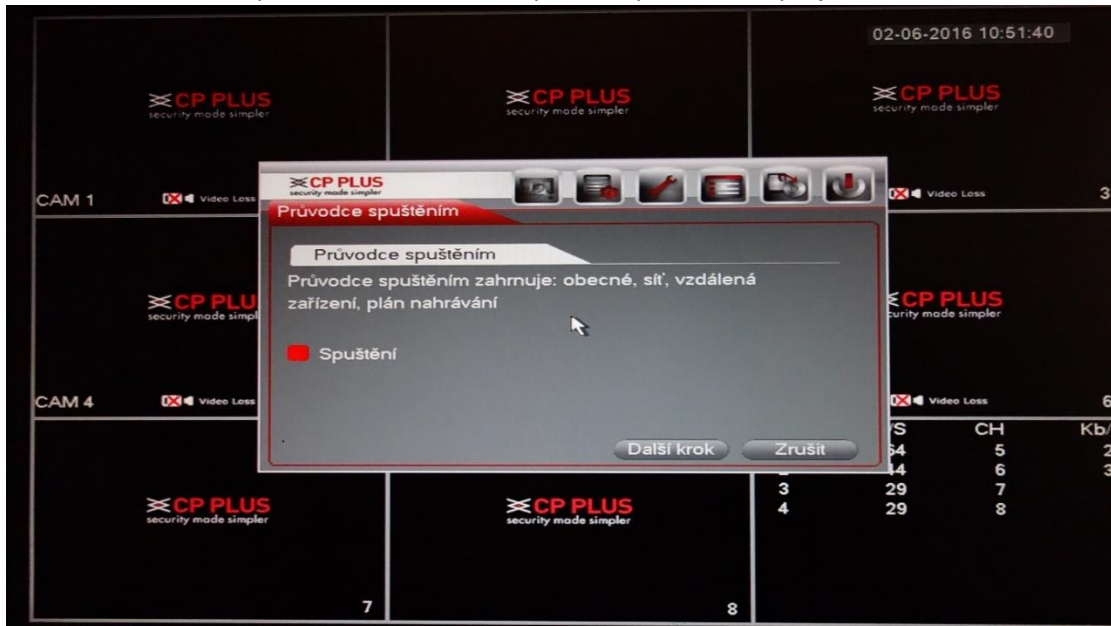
02-06-2016 10:51:40

CP PLUS
security made simpler

CP PLUS
security made simpler

CP PLUS
security made simpler

CAM 1 Video Loss

Video Loss 3

CP PLUS
security made simpler

Průvodce spuštěním

Průvodce spuštěním

Průvodce spuštěním zahrnuje: obecné, síť, vzdálená zařízení, plán nahrávání

Spuštění

Další krok Zrušit

CP PLU
security made simpl

CP PLUS
curity made simpler

CAM 4 Video Loss

Video Loss 6

| /S | CH | Kb/ |
|---|---|---|
| 64 | 5 | 2 |
| 44 | 6 | 3 |
| 3 29 | 7 | |
| 4 29 | 8 | |

CP PLUS
security made simpler

CP PLUS
security made simpler

7

8